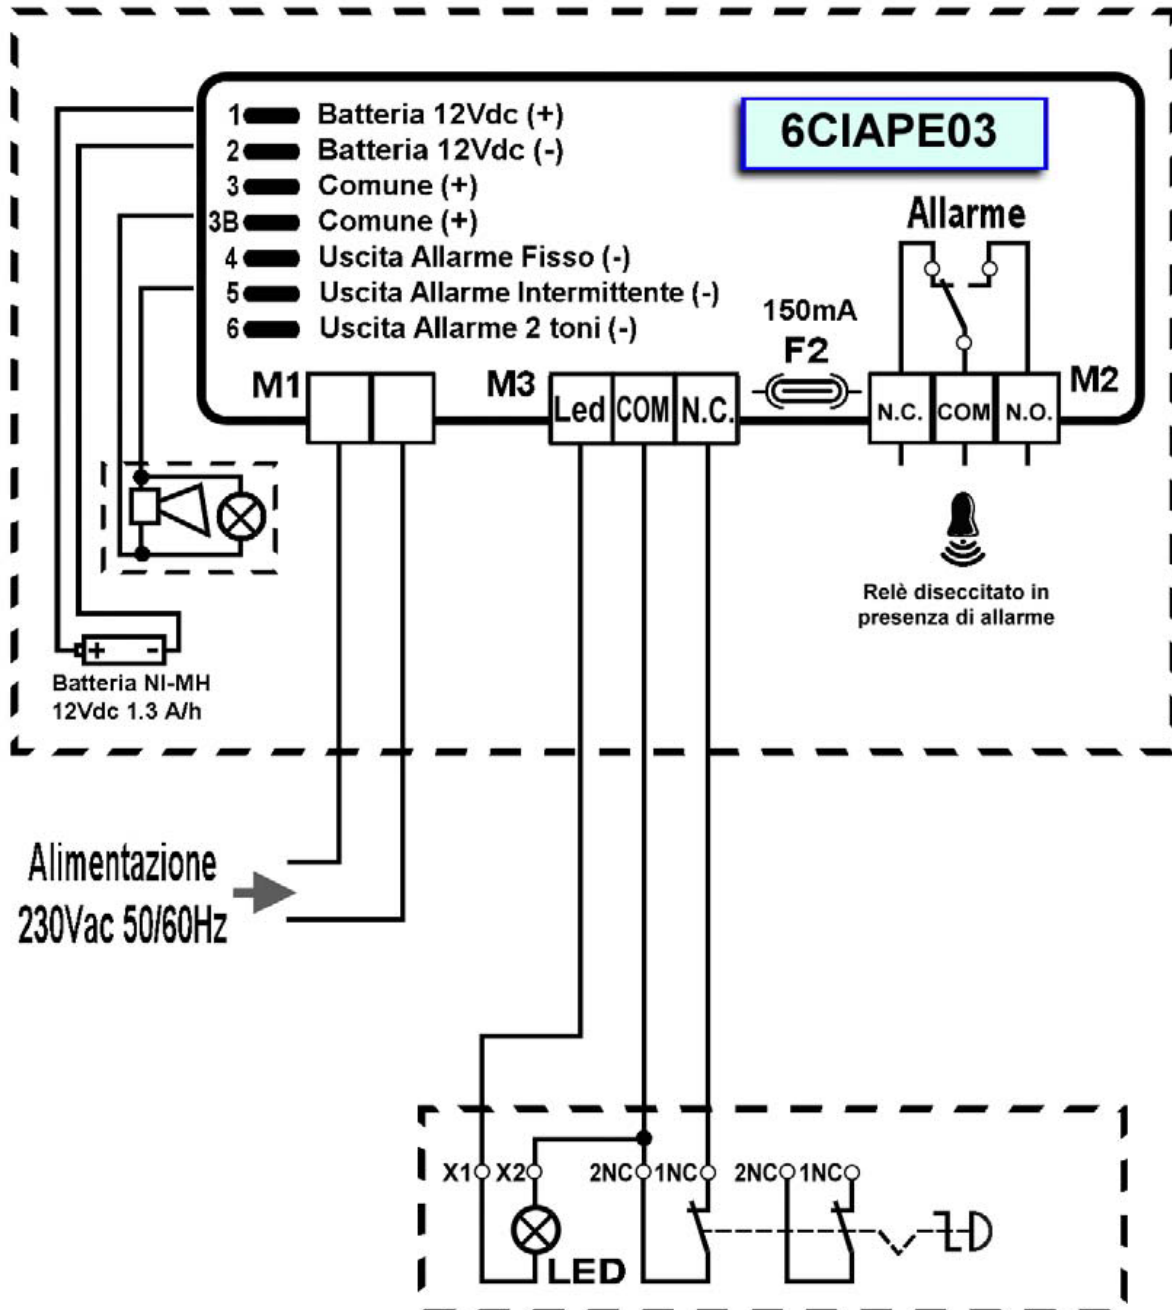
1 Batteria 12Vdc (+)
2 Batteria 12Vdc (-)
3 Comune (+)
3B Comune (+)
4 Uscita Allarme Fisso (-)
5 Uscita Allarme Intermittente (-)
6 Uscita Allarme 2 toni (-)

6CIAPE03

Allarme

150mA
F2

M1

M3

Led COM N.C.

N.C. COM N.O.

M2

Relè diseccitato in presenza di allarme

Batteria NI-MH
12Vdc 1.3 A/h

Alimentazione
230Vac 50/60Hz

X1 X2 2NC 1NC 2NC 1NC

LED